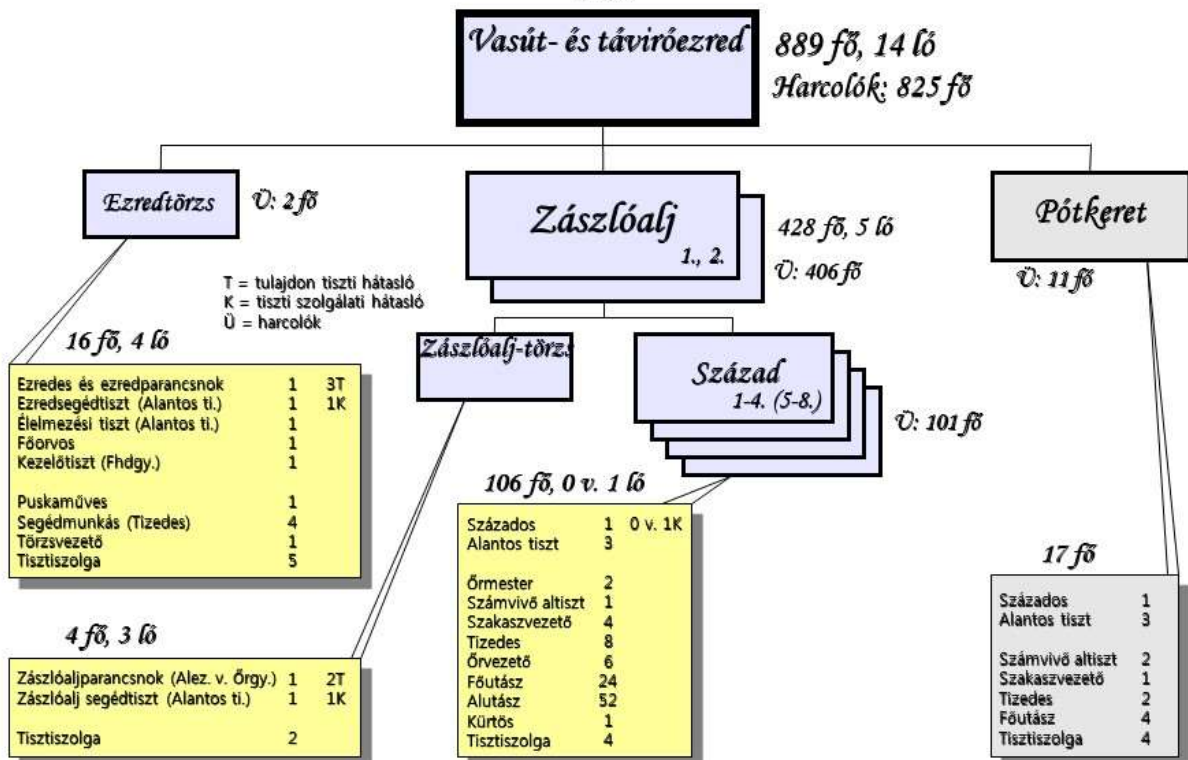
Vasút- és távíróezred

889 fő, 14 ló
Harcolók: 825 fő

Ezredtörzs

Ü: 2 fő

Zászlóalj
1., 2.

428 fő, 5 ló
Ü: 406 fő

Pótkeret

Ü: 11 fő

T = tulajdon tiszti hátasló
K = tiszti szolgálati hátasló
Ü = harcolók

16 fő, 4 ló

| | | |
|---|---|---|
| Ezredes és ezredparancsnok | 1 | 3T |
| Ezredsegédtiszt (Alantos ti.) | 1 | 1K |
| Élelmezési tiszt (Alantos ti.) | 1 | |
| Főorvos | 1 | |
| Kezelőtiszt (Fhdgy.) | 1 | |
| Puskaműves | 1 | |
| Segédmunkás (Tizedes) | 4 | |
| Törzsvezető | 1 | |
| Tisztiszolga | 5 | |

Zászlóalj-törzs

Század
1-4. (5-8.)

Ü: 101 fő

106 fő, 0 v. 1 ló

| | | |
|---|---|---|
| Százados | 1 | 0 v. 1K |
| Alantos tiszt | 3 | |
| Őrmester | 2 | |
| Számvivő altiszt | 1 | |
| Szakaszvezető | 4 | |
| Tizedes | 8 | |
| Őrvezető | 6 | |
| Főutász | 24 | |
| Alutász | 52 | |
| Kürtös | 1 | |
| Tisztiszolga | 4 | |

17 fő

| | |
|---|---|
| Százados | 1 |
| Alantos tiszt | 3 |
| Számvivő altiszt | 2 |
| Szakaszvezető | 1 |
| Tizedes | 2 |
| Főutász | 4 |
| Tisztiszolga | 4 |

4 fő, 3 ló

| | | |
|---|---|---|
| Zászlóaljparancsnok (Alez. v. Őrgy.) | 1 | 2T |
| Zászlóalj segédtiszt (Alantos ti.) | 1 | 1K |
| Tisztiszolga | 2 | |